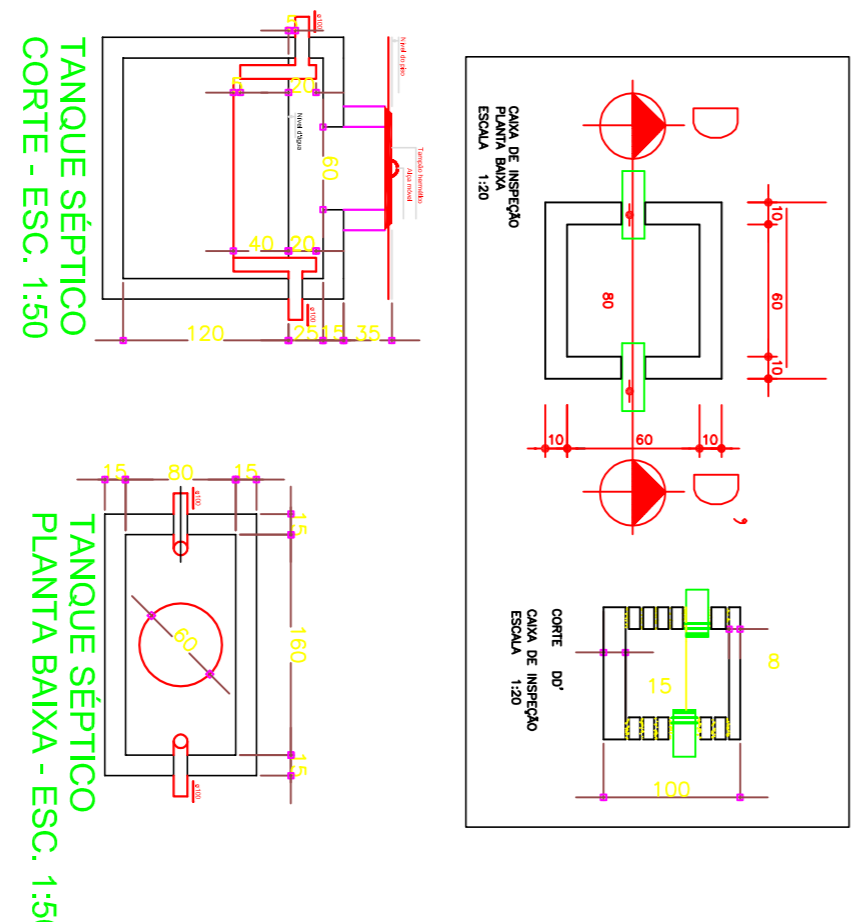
TANQUE SÉPTICO
CORTE - ESC. 1:50

ø100
5
20
Nível do tubo
Nível d'água
60
Tampão hermético
Alça móvel
40
20
ø100
120
25
15
35

CAIXA DE INSPEÇÃO
PLANTA BAIXA
ESCALA 1:20

D
10
60
10
80
10
60
10
D'

TANQUE SÉPTICO
PLANTA BAIXA - ESC. 1:50

15
80
15
ø100
15
60
160
15
ø100

CORTE DD'
CAIXA DE INSPEÇÃO
ESCALA 1:20

8
15
100